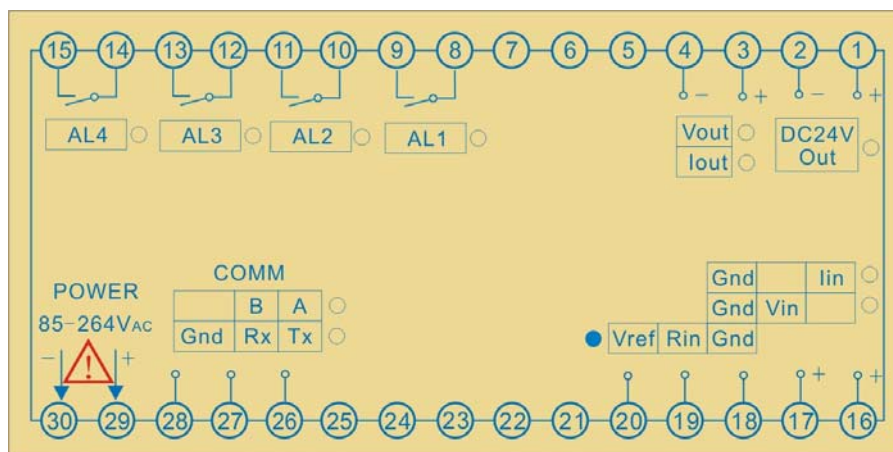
15 14 13 12 11 10 9 8 7 6 5 4 3 2 1

− + − +

AL4 AL3 AL2 AL1

| Vout |
|---|
| Iout |

DC24V Out

COMM

| | B | A |
|---|---|---|
| Gnd | Rx | Tx |

POWER
85-264VAC
− +

| Gnd | | Iin |
|---|---|---|
| Gnd | Vin | |

| Vref | Rin | Gnd |
|---|---|---|

+ +

30 29 28 27 26 25 24 23 22 21 20 19 18 17 16